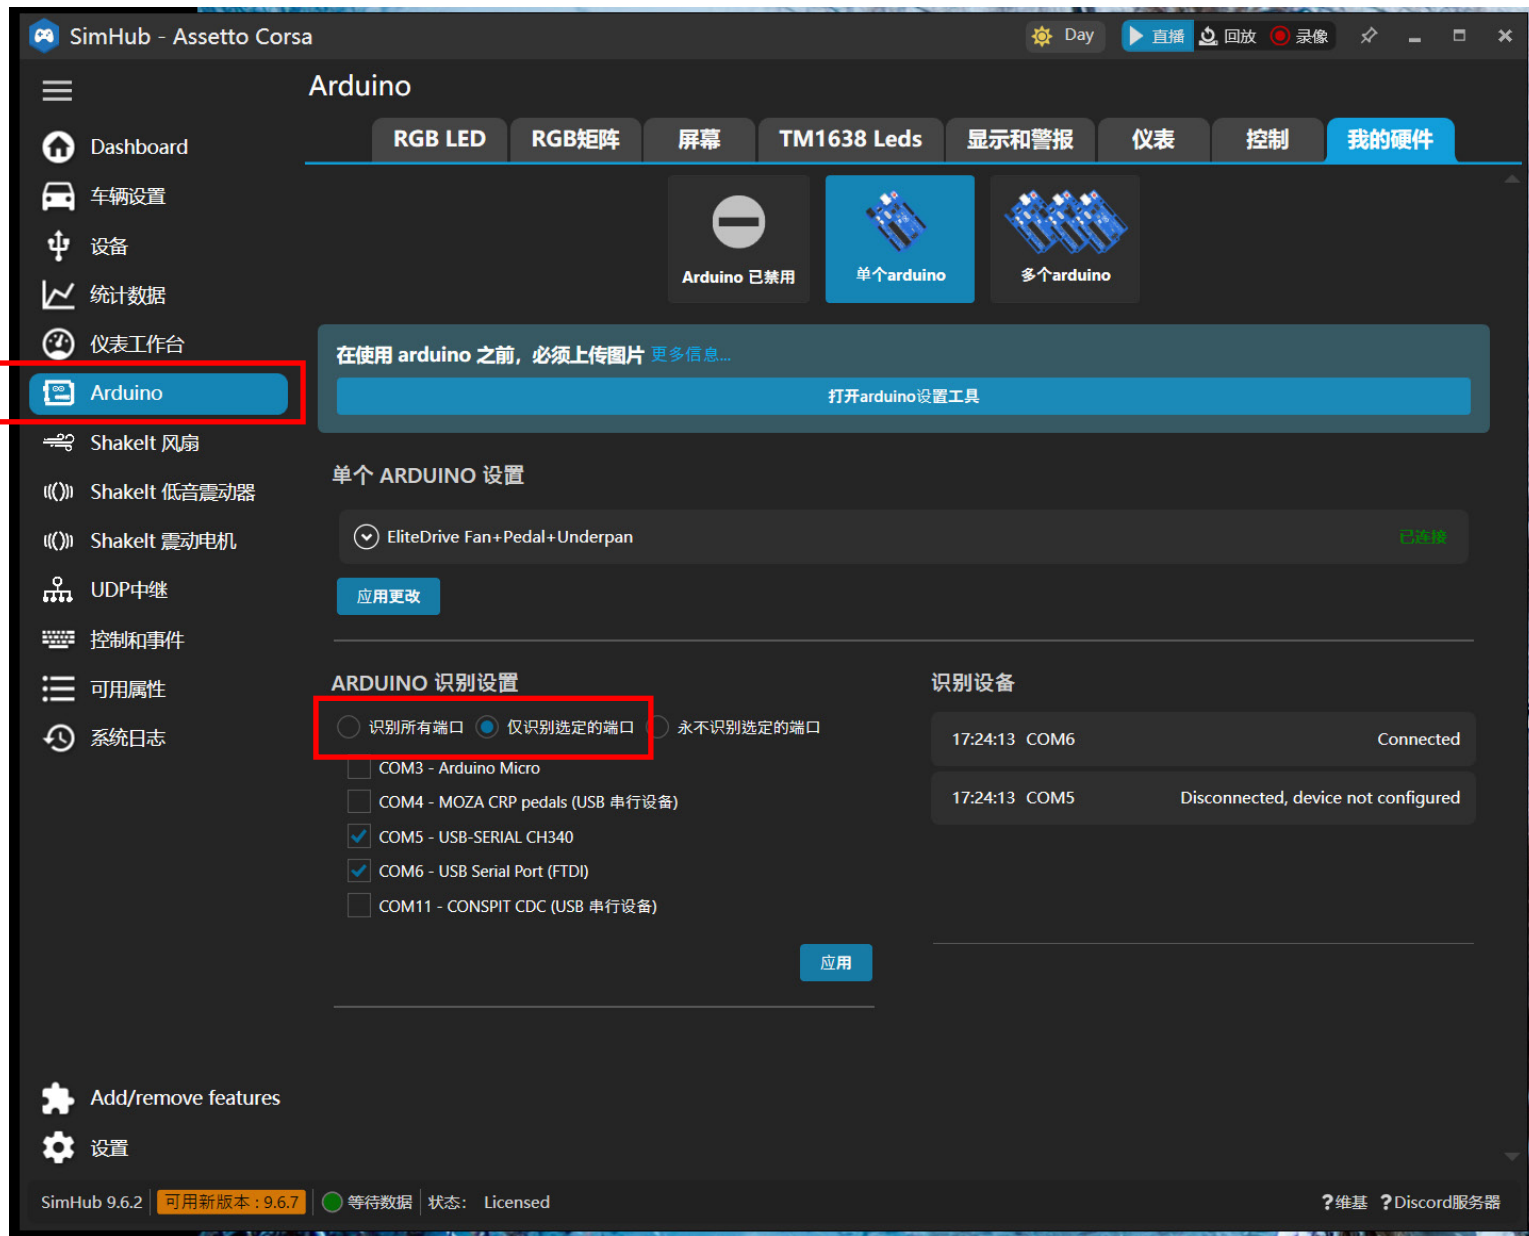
SimHub - Assetto Corsa

Day 直播 回放 录像

Dashboard
车辆设置
设备
统计数据
仪表工作台
Arduino
ShakeIt 风扇
ShakeIt 低音震动器
ShakeIt 震动电机
UDP中继
控制和事件
可用属性
系统日志

Add/remove features
设置

Arduino

RGB LED | RGB矩阵 | 屏幕 | TM1638 Leds | 显示和警报 | 仪表 | 控制 | 我的硬件

Arduino 已禁用
单个arduino
多个arduino

在使用 arduino 之前，必须上传图片 更多信息...
打开arduino设置工具

单个 ARDUINO 设置

EliteDrive Fan+Pedal+Underpan 已连接

应用更改

ARDUINO 识别设置

识别所有端口 仅识别选定的端口 永不识别选定的端口

COM3 - Arduino Micro
COM4 - MOZA CRP pedals (USB 串行设备)
COM5 - USB-SERIAL CH340
COM6 - USB Serial Port (FTDI)
COM11 - CONSPIT CDC (USB 串行设备)

应用

识别设备

17:24:13 COM6 Connected
17:24:13 COM5 Disconnected, device not configured

SimHub 9.6.2 可用新版本：9.6.7 等待数据 状态: Licensed ?维基 ?Discord服务器